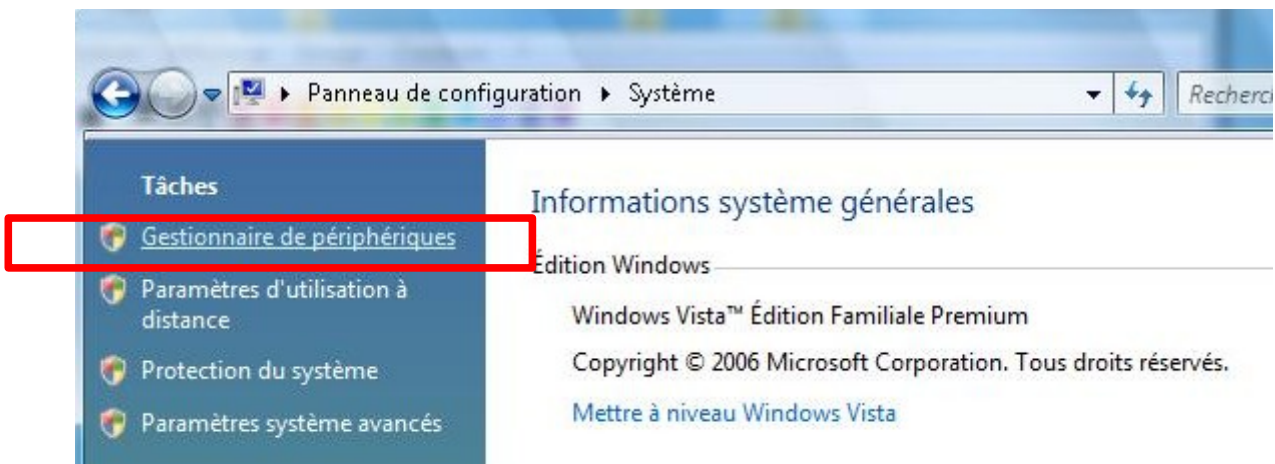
▸ Panneau de configuration ▸ Système

Recherc

Tâches

Gestionnaire de périphériques

Paramètres d'utilisation à distance

Protection du système

Paramètres système avancés

Informations système générales

Édition Windows

Windows Vista™ Édition Familiale Premium

Copyright © 2006 Microsoft Corporation. Tous droits réservés.

Mettre à niveau Windows Vista